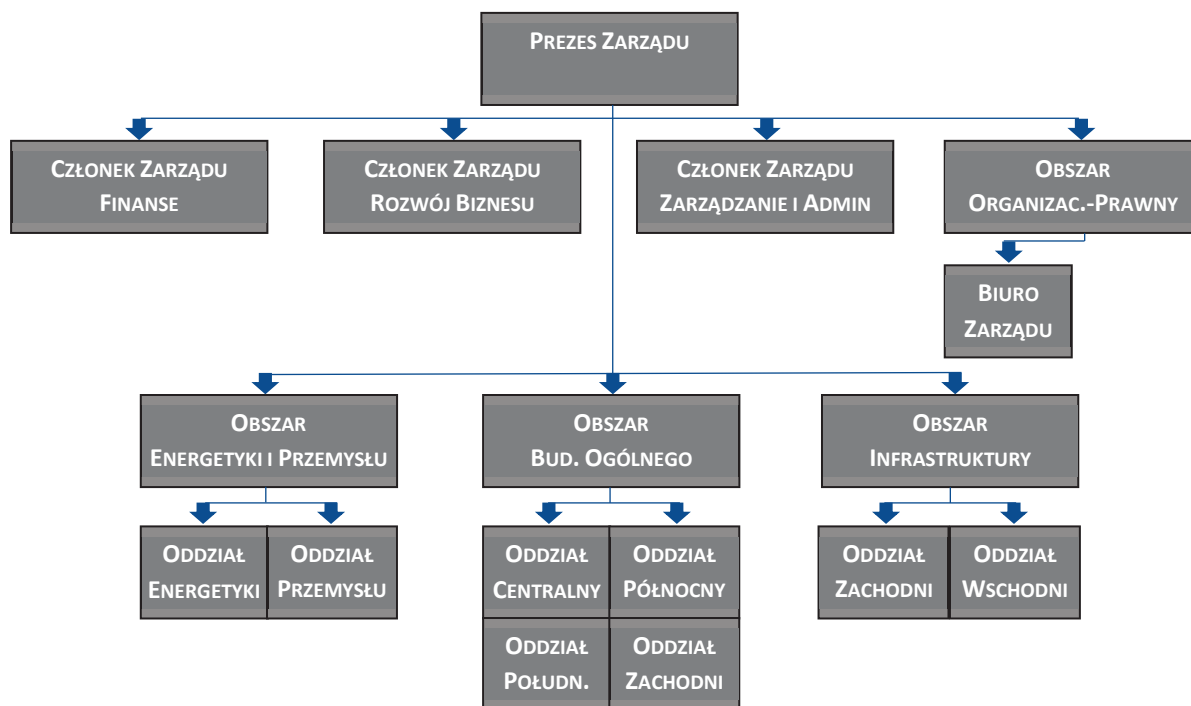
Prezes Zarządu

Członek Zarządu Finanse

Członek Zarządu Rozwój Biznesu

Członek Zarządu Zarządzanie i Admin

Obszar Organizac.-Prawny

Biuro Zarządu

Obszar Energetyki i Przemysłu

Obszar Bud. Ogólnego

Obszar Infrastruktury

Oddział Energetyki

Oddział Przemysłu

Oddział Centralny

Oddział Północny

Oddział Połudn.

Oddział Zachodni

Oddział Zachodni

Oddział Wschodni